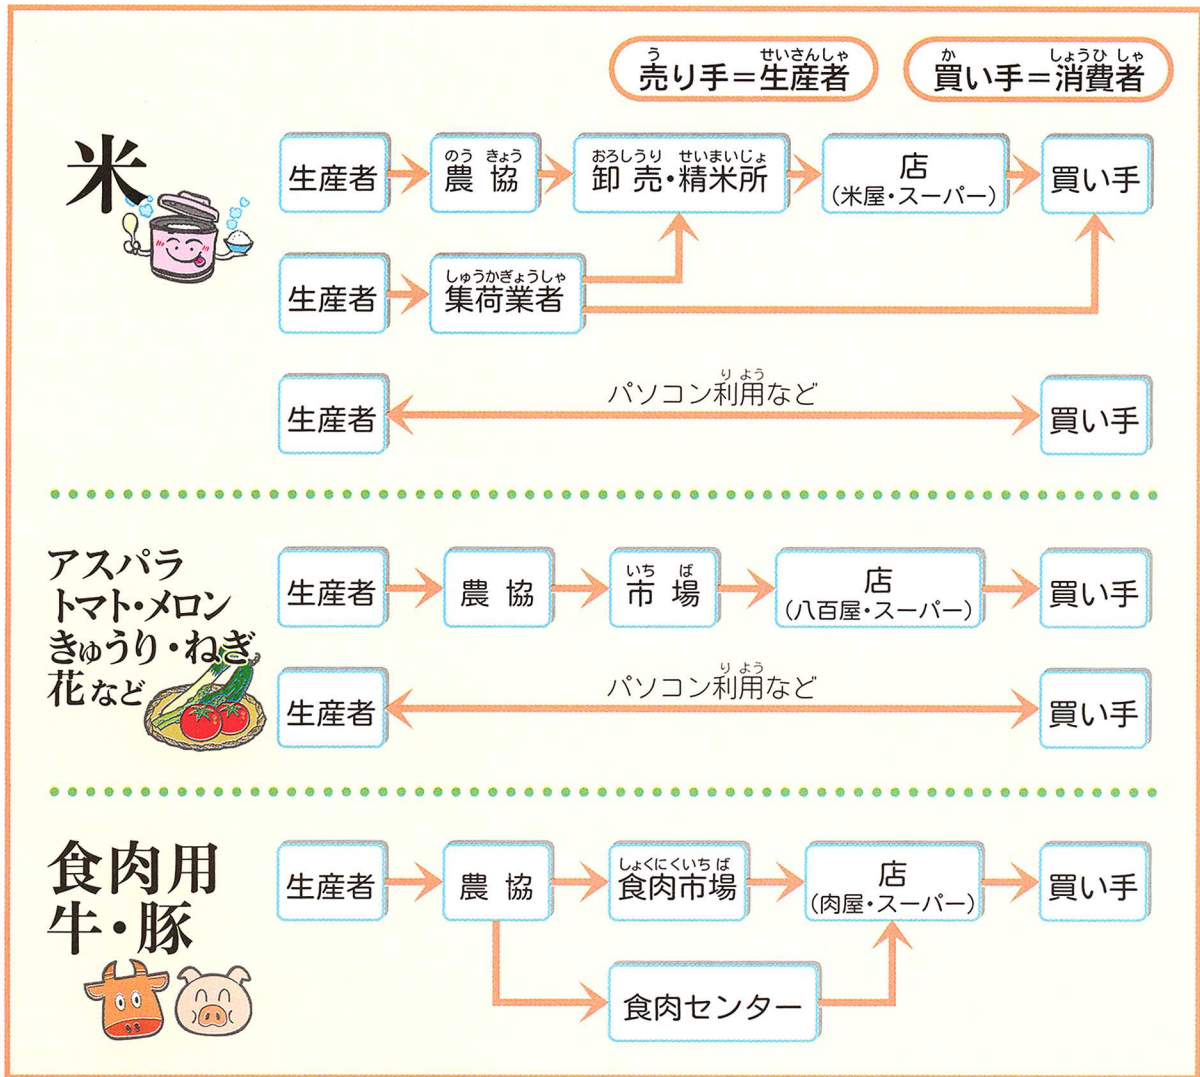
売り手＝生産者　買い手＝消費者

米

生産者 → 農協 → 卸売・精米所 → 店（米屋・スーパー） → 買い手

生産者 → 集荷業者

生産者 ← パソコン利用など → 買い手

アスパラ
トマト・メロン
きゅうり・ねぎ
花など

生産者 → 農協 → 市場 → 店（八百屋・スーパー） → 買い手

生産者 ← パソコン利用など → 買い手

食肉用
牛・豚

生産者 → 農協 → 食肉市場 → 店（肉屋・スーパー） → 買い手

食肉センター